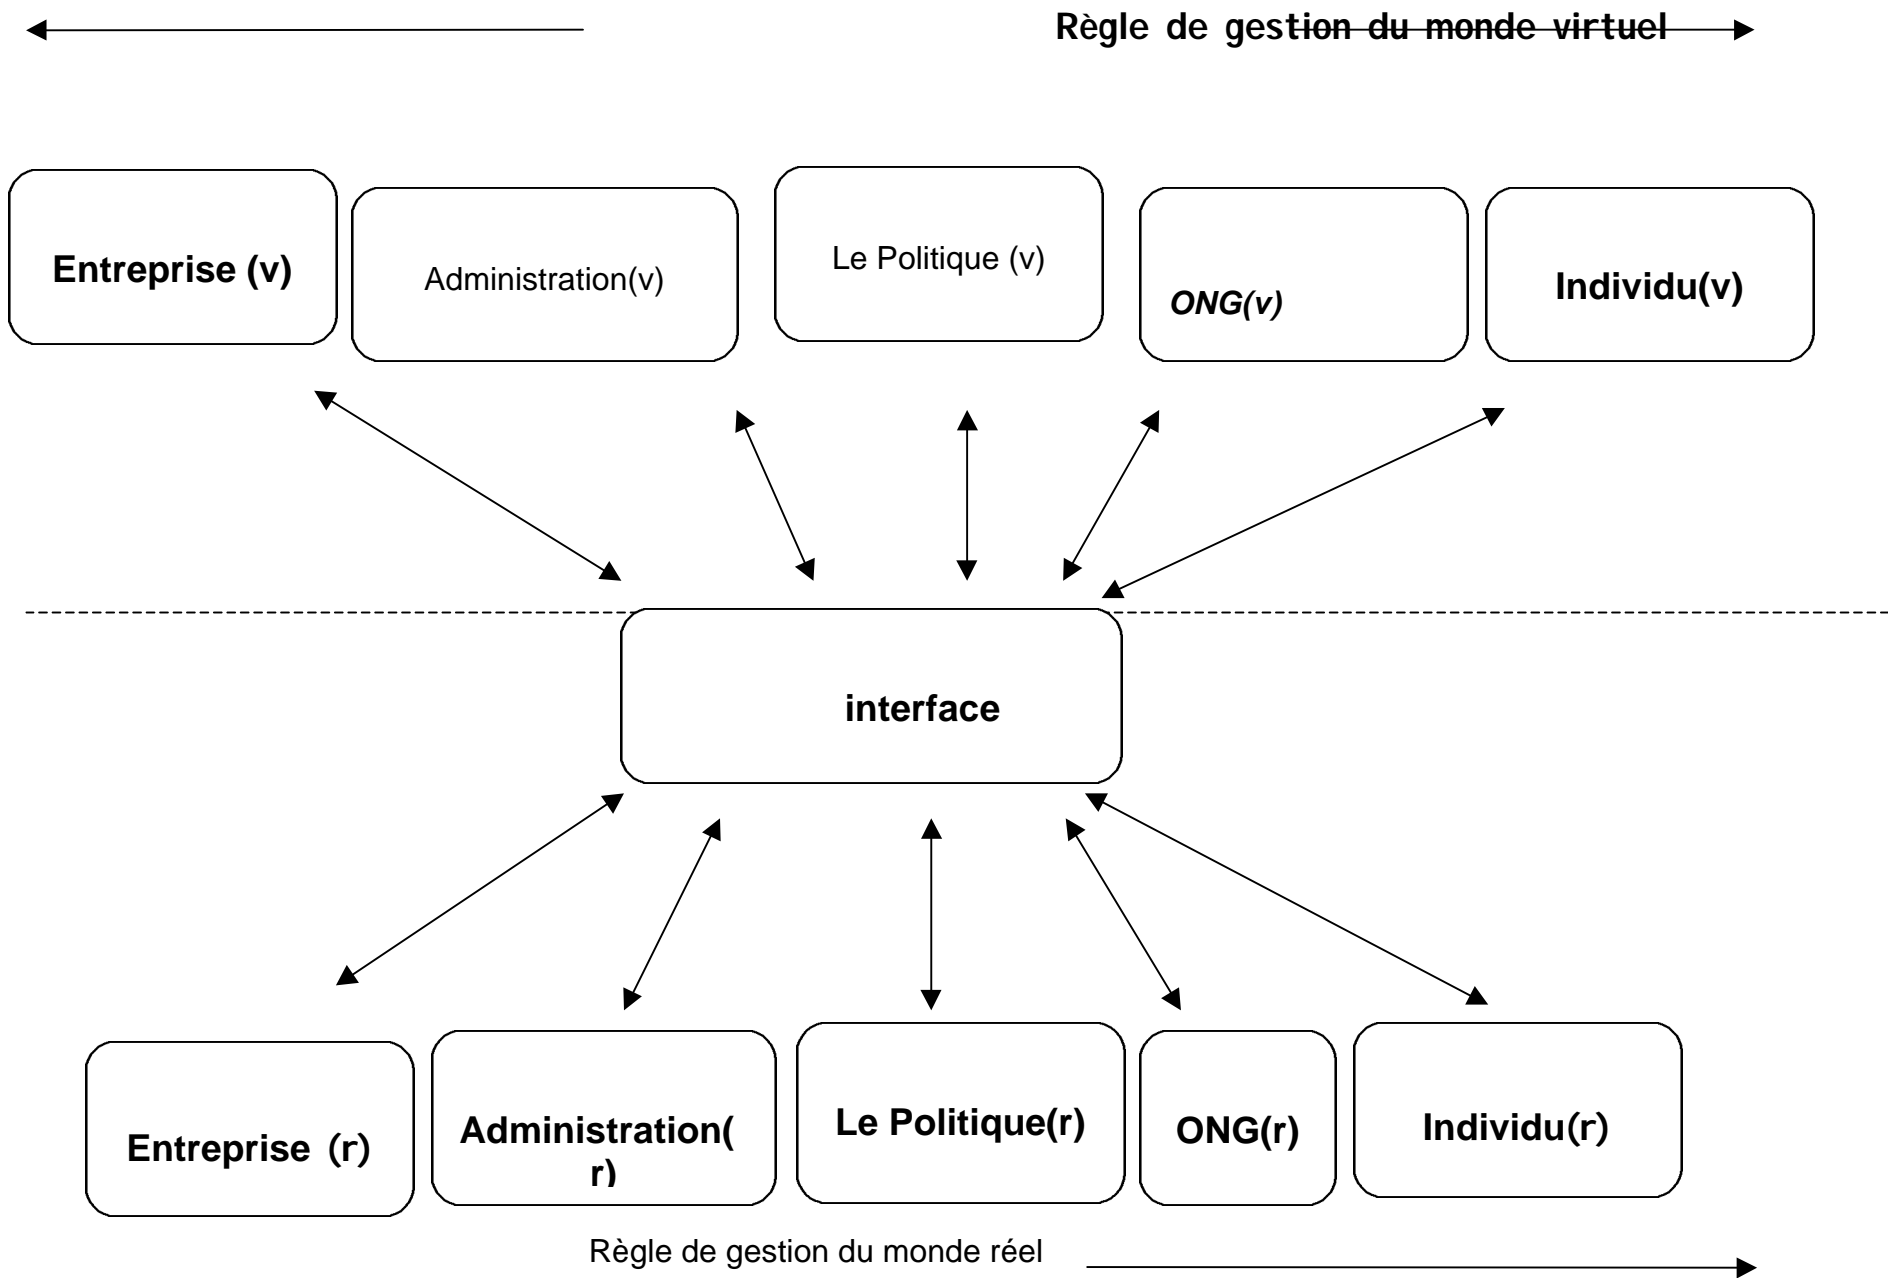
Règle de gestion du monde virtuel

Entreprise (v)

Administration(v)

Le Politique (v)

ONG(v)

Individu(v)

interface

Entreprise (r)

Administration(r)

Le Politique(r)

ONG(r)

Individu(r)

Règle de gestion du monde réel